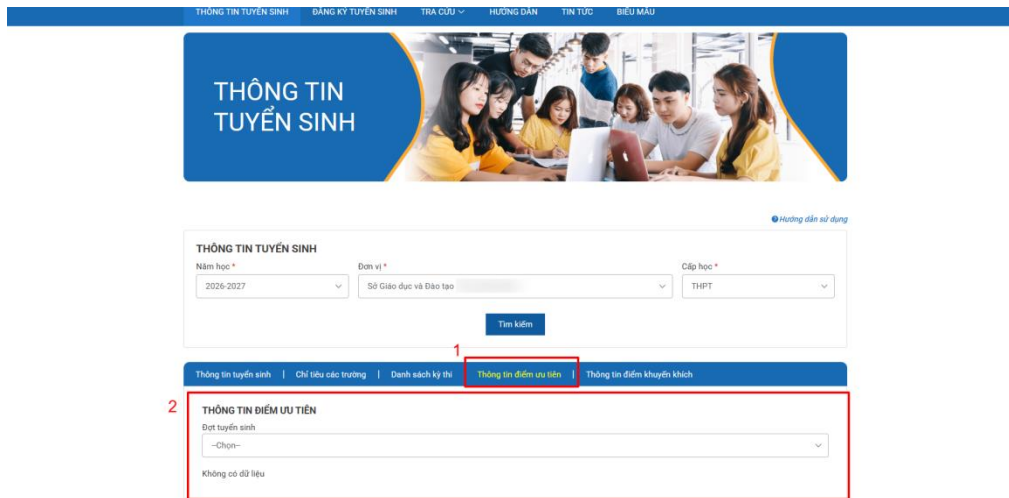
THÔNG TIN TUYỂN SINH | ĐĂNG KÝ TUYỂN SINH | TRA CỨU | HƯỚNG DẪN | TIN TỨC | BIỂU MẪU

THÔNG TIN TUYỂN SINH

Hướng dẫn sử dụng

THÔNG TIN TUYỂN SINH

Năm học *
2026-2027

Đơn vị *
Sở Giáo dục và Đào tạo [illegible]

Cấp học *
THPT

Tìm kiếm

1

Thông tin tuyển sinh | Chỉ tiêu các trường | Danh sách kỳ thi | Thông tin điểm ưu tiên | Thông tin điểm khuyến khích

2

THÔNG TIN ĐIỂM ƯU TIÊN

Đợt tuyển sinh
--Chọn--

Không có dữ liệu